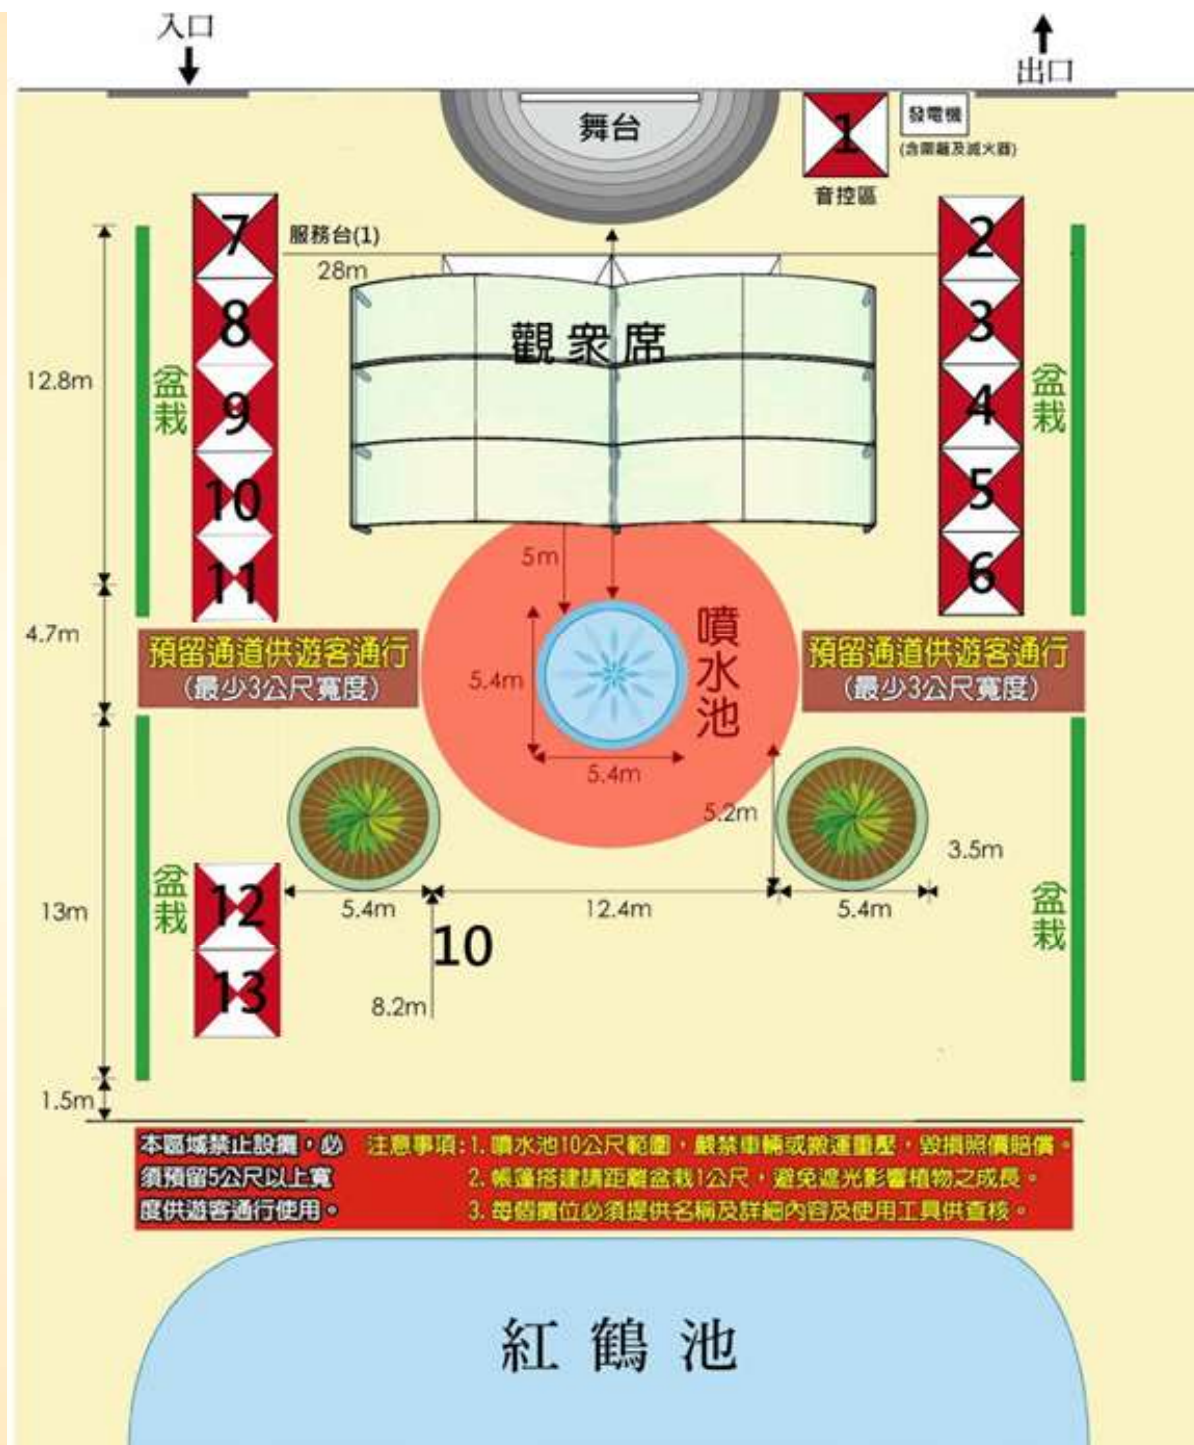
入口

出口

舞台

1

發電機
(含圍籬及滅火器)

音控區

7

服務台(1)

28m

2

8

3

觀眾席

12.8m

盆栽

9

4

盆栽

10

5

11

6

5m

4.7m

預留通道供遊客通行
(最少3公尺寬度)

5.4m

噴水池

預留通道供遊客通行
(最少3公尺寬度)

5.4m

5.2m

3.5m

盆栽

12

13m

5.4m

12.4m

5.4m

盆栽

10

13

8.2m

1.5m

本區域禁止設攤，必須預留5公尺以上寬度供遊客通行使用。

注意事項：1. 噴水池10公尺範圍，嚴禁車輛或搬運重壓，毀損照價賠償。
2. 帳篷搭建請距離盆栽1公尺，避免遮光影響植物之成長。
3. 每個攤位必須提供名稱及詳細內容及使用工具供查核。

紅 鶴 池